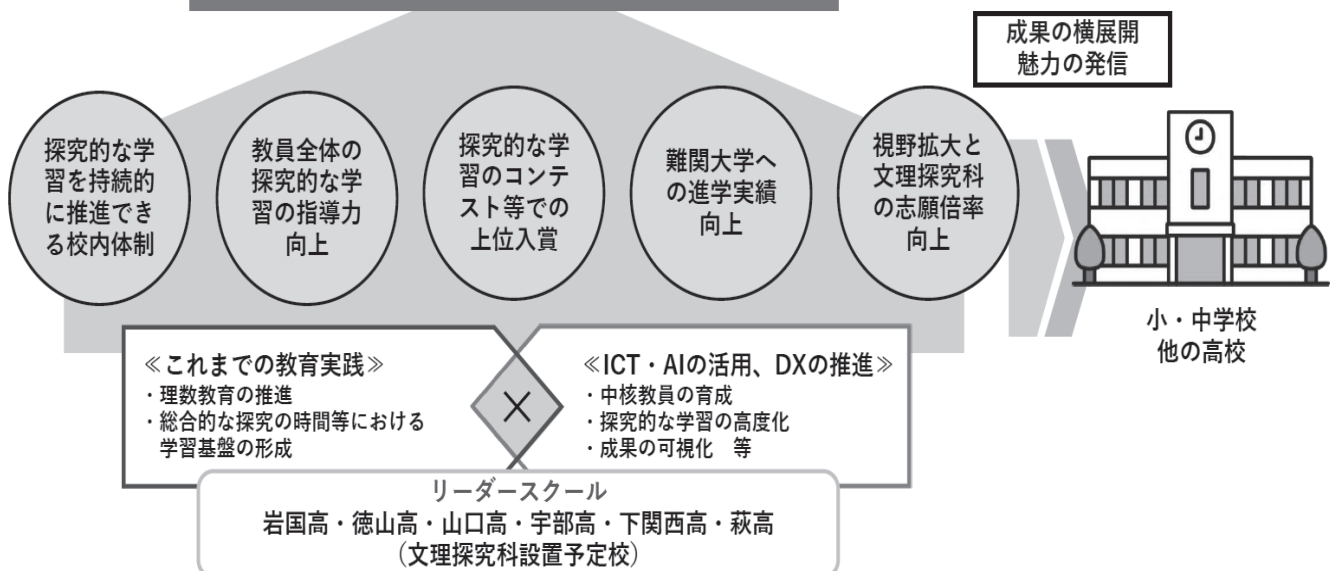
成果の横展開
魅力の発信

探究的な学習を持続的に推進できる校内体制

教員全体の探究的な学習の指導力向上

探究的な学習のコンテスト等での上位入賞

難関大学への進学実績向上

視野拡大と文理探究科の志願倍率向上

小・中学校
他の高校

≪これまでの教育実践≫
・理数教育の推進
・総合的な探究の時間等における学習基盤の形成

×

≪ICT・AIの活用、DXの推進≫
・中核教員の育成
・探究的な学習の高度化
・成果の可視化　等

リーダースクール
岩国高・徳山高・山口高・宇部高・下関西高・萩高
（文理探究科設置予定校）